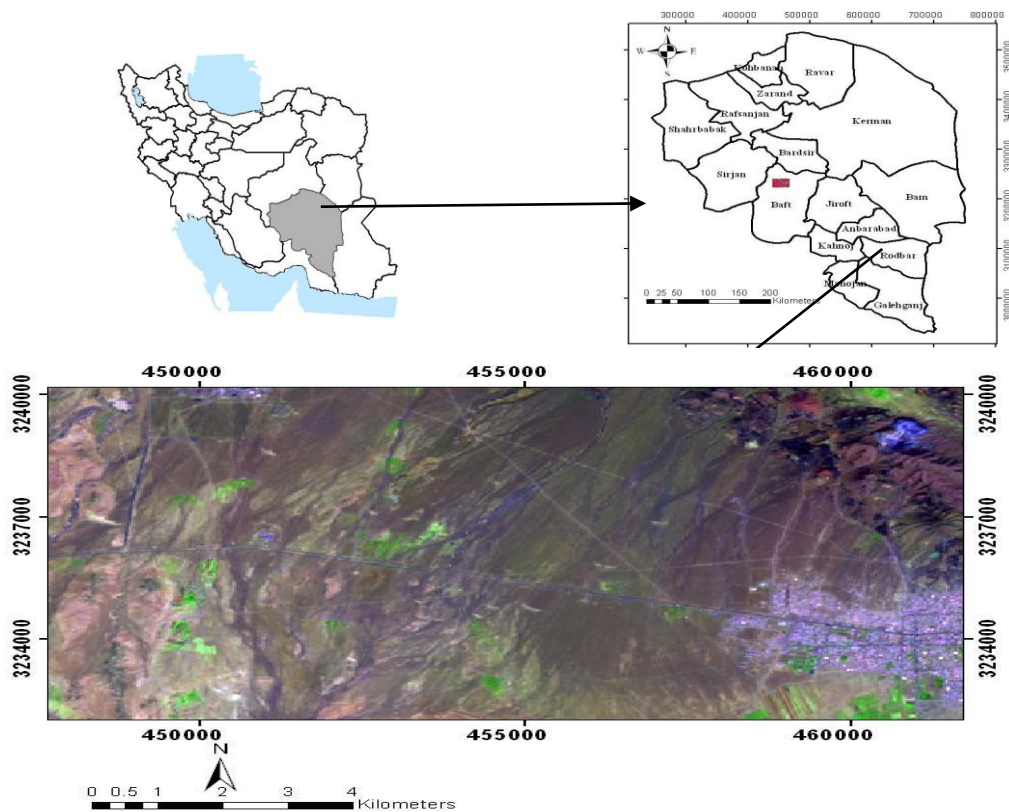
300000 400000 500000 600000 700000 800000

N
W E
S

Kohbanan
Ravar
Zarand
Rafsanjan
Kerman
Shahrbabak
Bardsir
Sirjan
Baft
Jiroft
Bam
Anbarabad
Kahnoj
Rodbar
Manojan
Galehganj

0 25 50 100 150 200 Kilometers

450000 455000 460000

3240000
3237000
3234000

3240000
3237000
3234000

450000 455000 460000

N

0 0.5 1 2 3 4 Kilometers